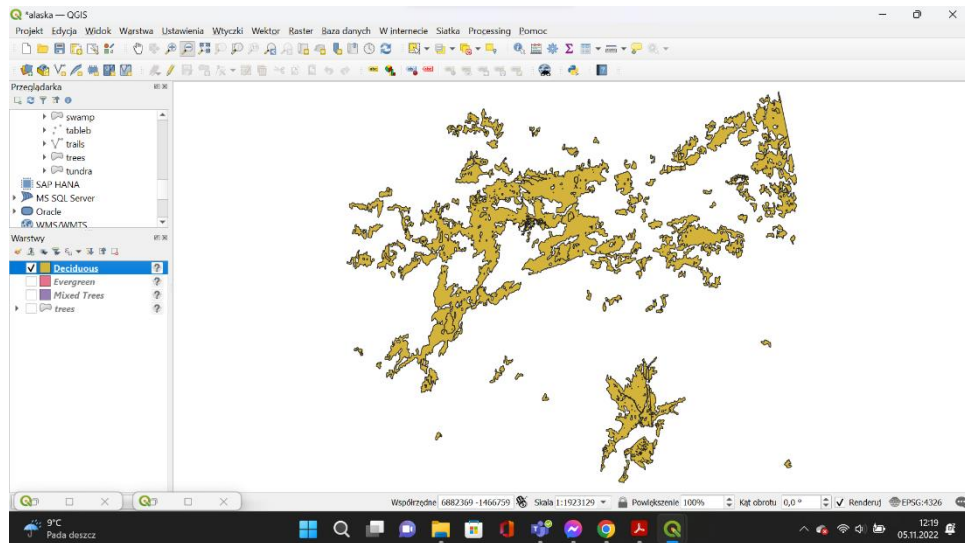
*alaska — QGIS

Projekt Edycja Widok Warstwa Ustawienia Wtyczki Wektor Raster Baza danych W internecie Siatka Processing Pomoc

Przeglądarka

swamp
tableb
trails
trees
tundra
SAP HANA
MS SQL Server
Oracle
WMS/WMTS

Warstwy

Deciduous
Evergreen
Mixed Trees
trees

Współrzędne 6882369 -1466759 Skala 1:1923129 Powiększenie 100% Kąt obrotu 0,0 ° Renderuj EPSG:4326

9°C
Pada deszcz

12:19
05.11.2022